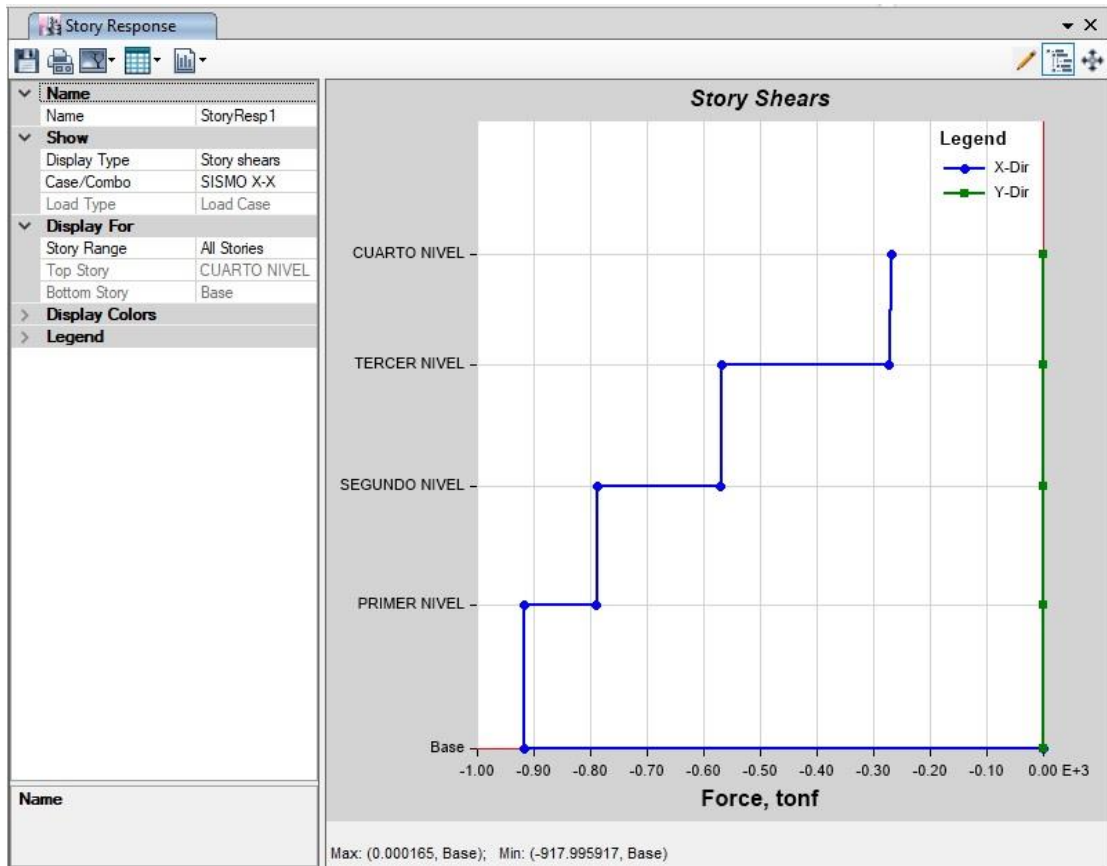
Story Response

| Name | |
|---|---|
| Name | StoryResp1 |
| Show | |
| Display Type | Story shears |
| Case/Combo | SISMO X-X |
| Load Type | Load Case |
| Display For | |
| Story Range | All Stories |
| Top Story | CUARTO NIVEL |
| Bottom Story | Base |
| Display Colors | |
| Legend | |

Name

Story Shears

Legend
X-Dir
Y-Dir

CUARTO NIVEL
TERCER NIVEL
SEGUNDO NIVEL
PRIMER NIVEL
Base

-1.00 -0.90 -0.80 -0.70 -0.60 -0.50 -0.40 -0.30 -0.20 -0.10 0.00 E+3

Force, tonf

Max: (0.000165, Base); Min: (-917.995917, Base)